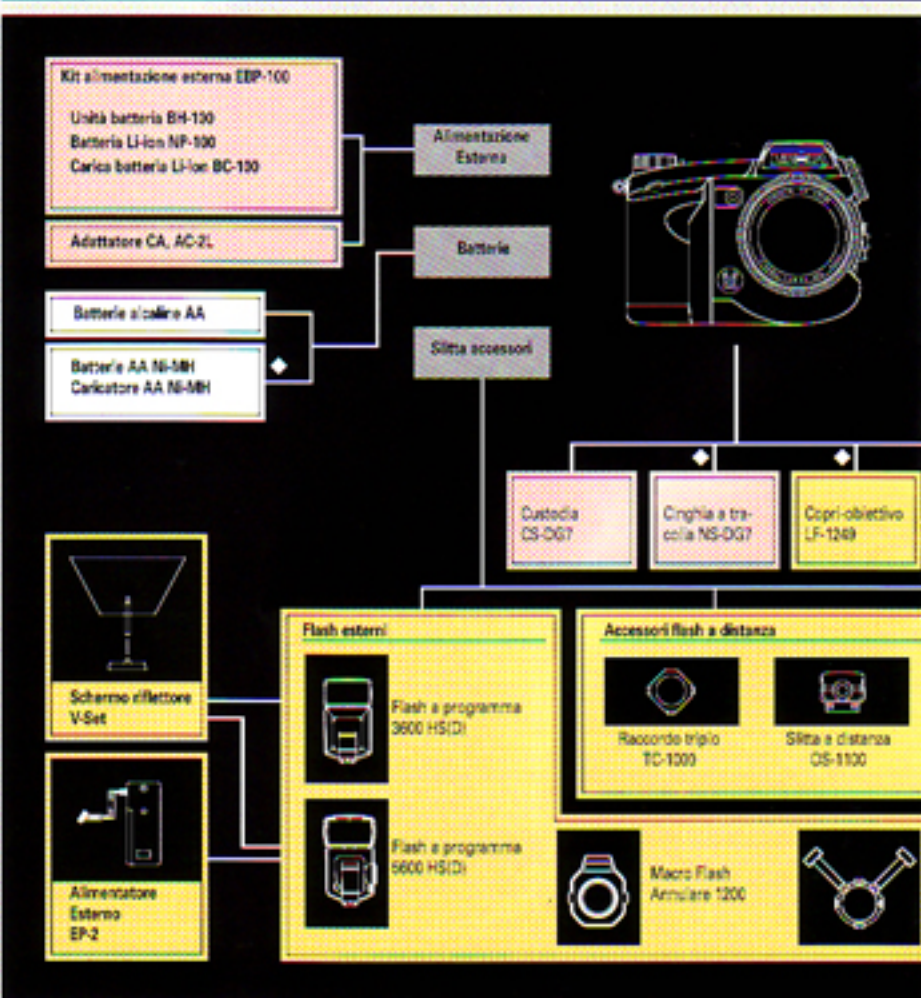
Kit alimentazione esterna EBP-100

Unità batteria BH-100
Batteria Li-ion NP-100
Carica batteria Li-ion BC-100

Adattatore CA, AC-2L

Alimentazione Esterna

Batterie

Batterie alcaline AA

Batterie AA Ni-MH
Caricatore AA Ni-MH

Slitta accessori

Custodia CS-DG7

Cinghia a tracolla NS-DG7

Copri-obiettivo LF-1249

Schermo riflettore V-Set

Alimentatore Esterno EP-2

Flash esterni

Flash a programma 3600 HS(D)

Flash a programma 5600 HS(D)

Accessori flash a distanza

Raccordo triplo TC-1000

Slitta a distanza OS-1100

Macro Flash Anulare 1200